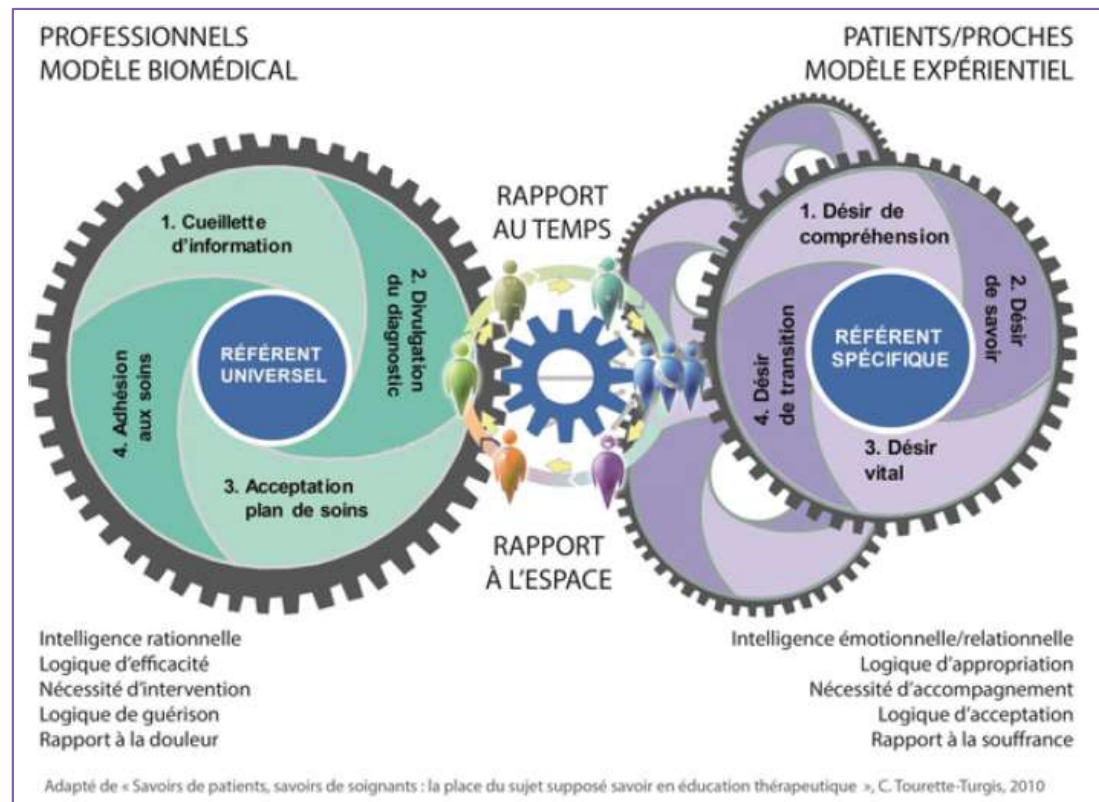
PROFESSIONNELS
MODÈLE BIOMÉDICAL

PATIENTS/PROCHES
MODÈLE EXPÉRIENTIEL

1. Cueillette d'information

2. Divulgation du diagnostic

RÉFÉRENT UNIVERSEL

4. Adhésion aux soins

3. Acceptation plan de soins

RAPPORT AU TEMPS

RAPPORT À L'ESPACE

1. Désir de compréhension

2. Désir de savoir

RÉFÉRENT SPÉCIFIQUE

4. Désir de transition

3. Désir vital

Intelligence rationnelle
Logique d'efficacité
Nécessité d'intervention
Logique de guérison
Rapport à la douleur

Intelligence émotionnelle/relationnelle
Logique d'appropriation
Nécessité d'accompagnement
Logique d'acceptation
Rapport à la souffrance

Adapté de « Savoirs de patients, savoirs de soignants : la place du sujet supposé savoir en éducation thérapeutique », C. Tourette-Turgis, 2010